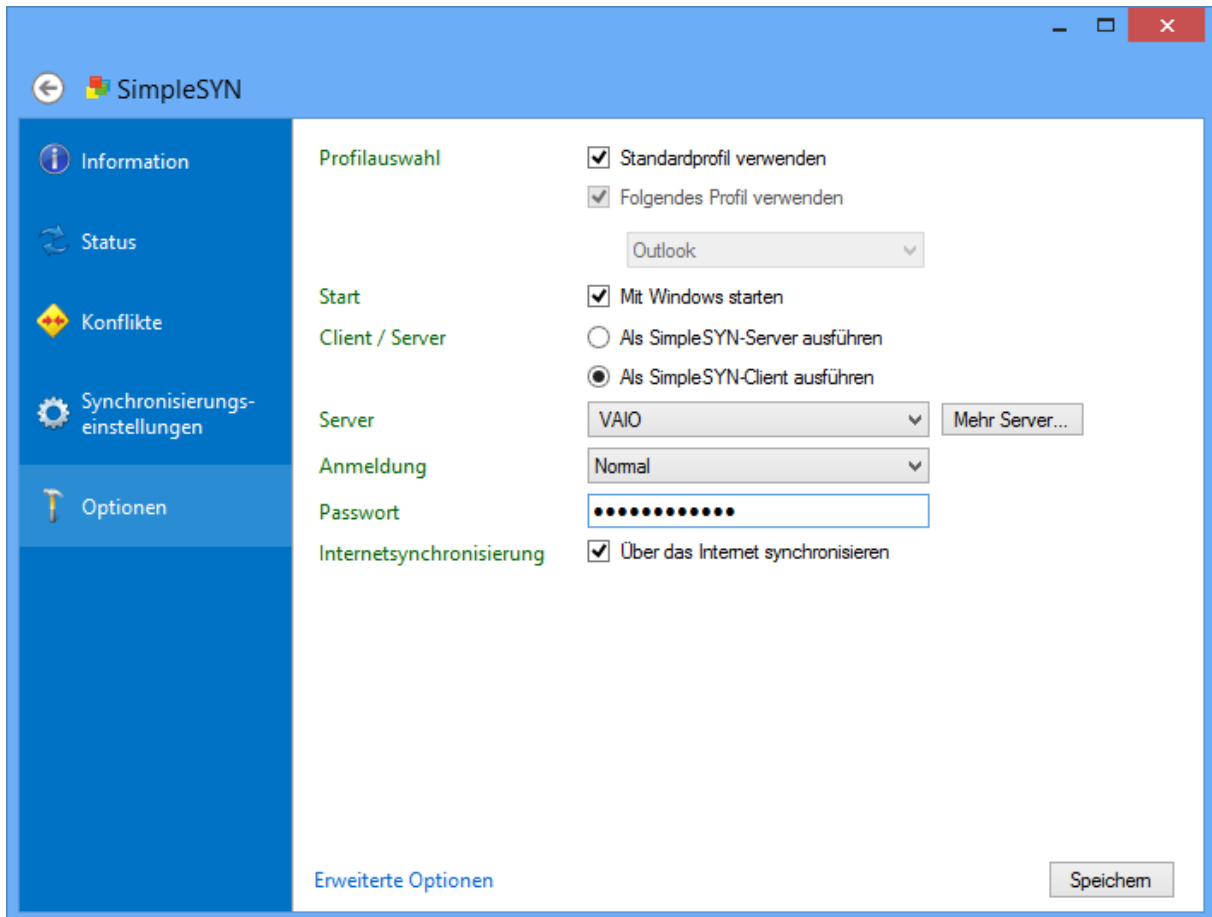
SimpleSYN

Information

Status

Konflikte

Synchronisierungseinstellungen

Optionen

Profilauswahl
Standardprofil verwenden
Folgendes Profil verwenden
Outlook

Start
Mit Windows starten

Client / Server
Als SimpleSYN-Server ausführen
Als SimpleSYN-Client ausführen

Server
VAIO
Mehr Server...

Anmeldung
Normal

Passwort
••••••••••••

Internetsynchronisierung
Über das Internet synchronisieren

Erweiterte Optionen

Speichern